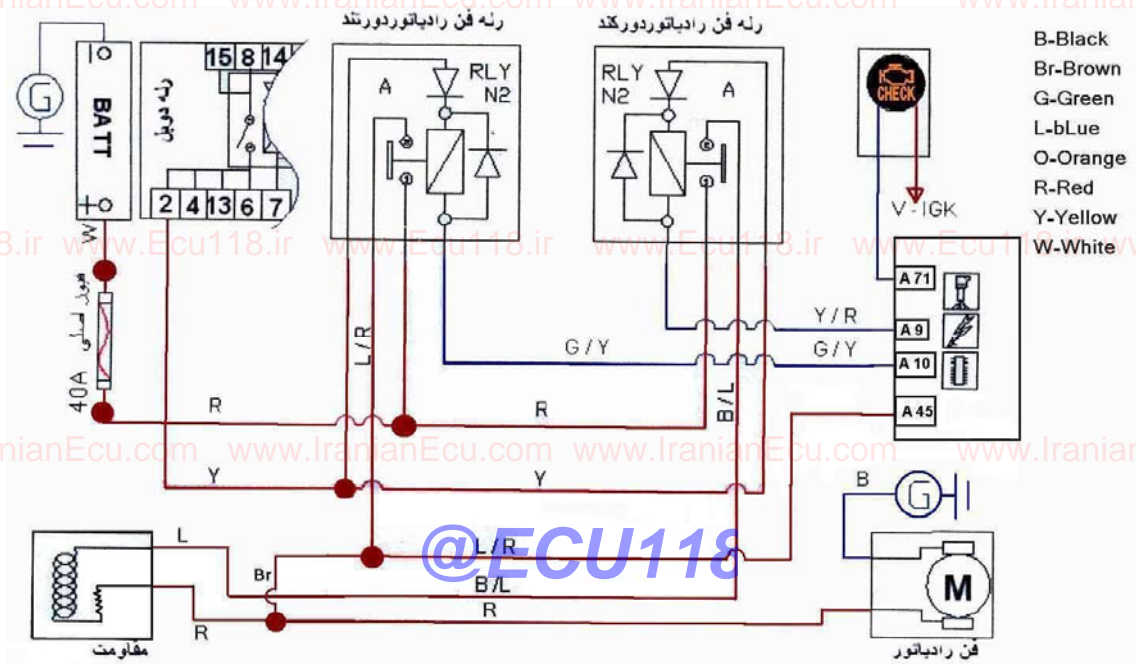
www.IranianEcu.com www.IranianEcu.com www.IranianEcu.com www.IranianEcu.com

رله فن رادیاتوردوربتند

رله فن رادیاتوردورکند

B-Black
Br-Brown
G-Green
L-bLue
O-Orange
R-Red
Y-Yellow
W-White

G

BATT

رله دوبل

15 8 14

2 4 13 6 7

A

RLY
N2

RLY
N2

A

CHECK

V-IGK

18.ir www.Ecu118.ir www.Ecu118.ir www.Ecu118.ir www.Ecu118.ir

W

فیوز اصلی

40A

L/R

G/Y

Y/R

G/Y

A 71

A 9

A 10

A 45

B/L

R

R

nianEcu.com www.IranianEcu.com www.IranianEcu.com www.Irania

Y

Y

B

G

L

@ECU118

L/R

Br

B/L

R

M

R

مقاومت

فن رادیاتور